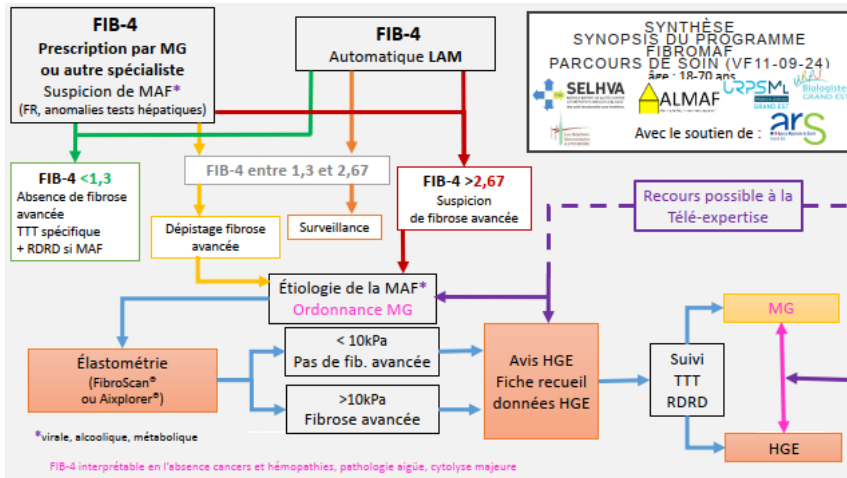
FIB-4
Prescription par MG ou autre spécialiste
Suspicion de MAF*
(FR, anomalies tests hépatiques)

FIB-4
Automatique LAM

SYNTHÈSE
SYNOPSIS DU PROGRAMME FIBROMAF
PARCOURS DE SOIN (VF11-09-24)
âge : 18-70 ans

SELHVA
ALMAF
URPS ML GRAND EST
Biologistes GRAND EST
Avec le soutien de :
ars

FIB-4 <1,3
Absence de fibrose avancée
TTT spécifique
+ RDRD si MAF

FIB-4 entre 1,3 et 2,67

FIB-4 >2,67
Suspicion de fibrose avancée

Recours possible à la Télé-expertise

Dépistage fibrose avancée

Surveillance

Étiologie de la MAF*
Ordonnance MG

MG

Élastométrie
(FibroScan®
ou Aixplorer®)

< 10kPa
Pas de fib. avancée

>10kPa
Fibrose avancée

Avis HGE
Fiche recueil données HGE

Suivi
TTT
RDRD

HGE

*virale, alcoolique, métabolique

FIB-4 interprétable en l'absence cancers et hémopathies, pathologie aigüe, cytolyse majeure